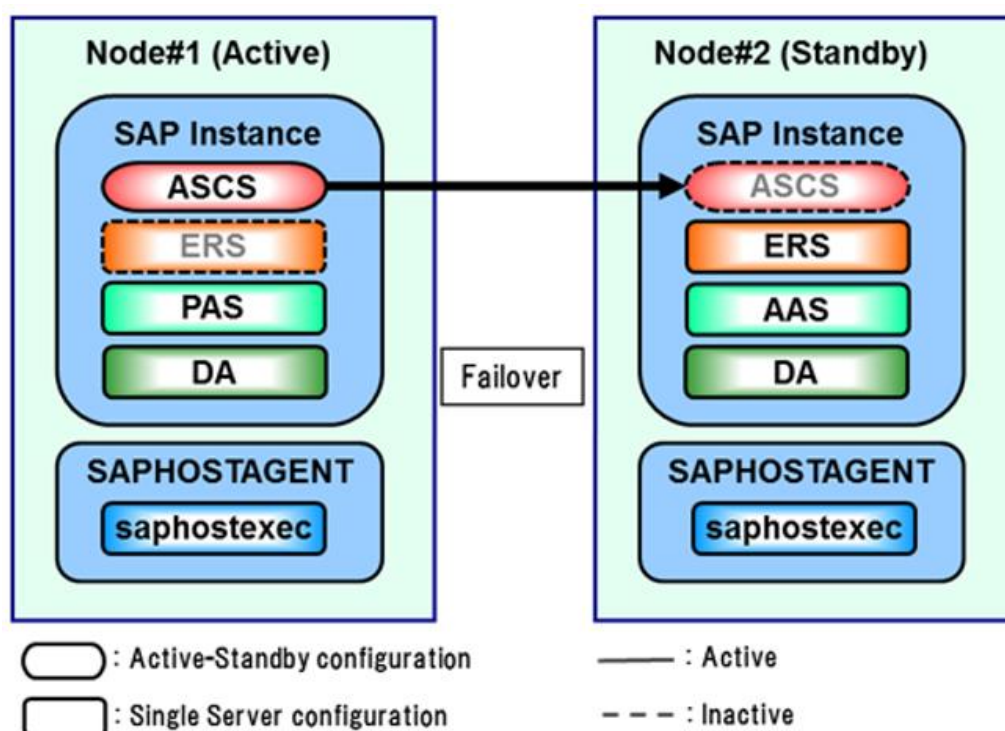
Node#1 (Active)

SAP Instance

ASCS

ERS

PAS

DA

SAPHOSTAGENT

saphostexec

Failover

Node#2 (Standby)

SAP Instance

ASCS

ERS

AAS

DA

SAPHOSTAGENT

saphostexec

: Active-Standby configuration

: Active

: Single Server configuration

: Inactive